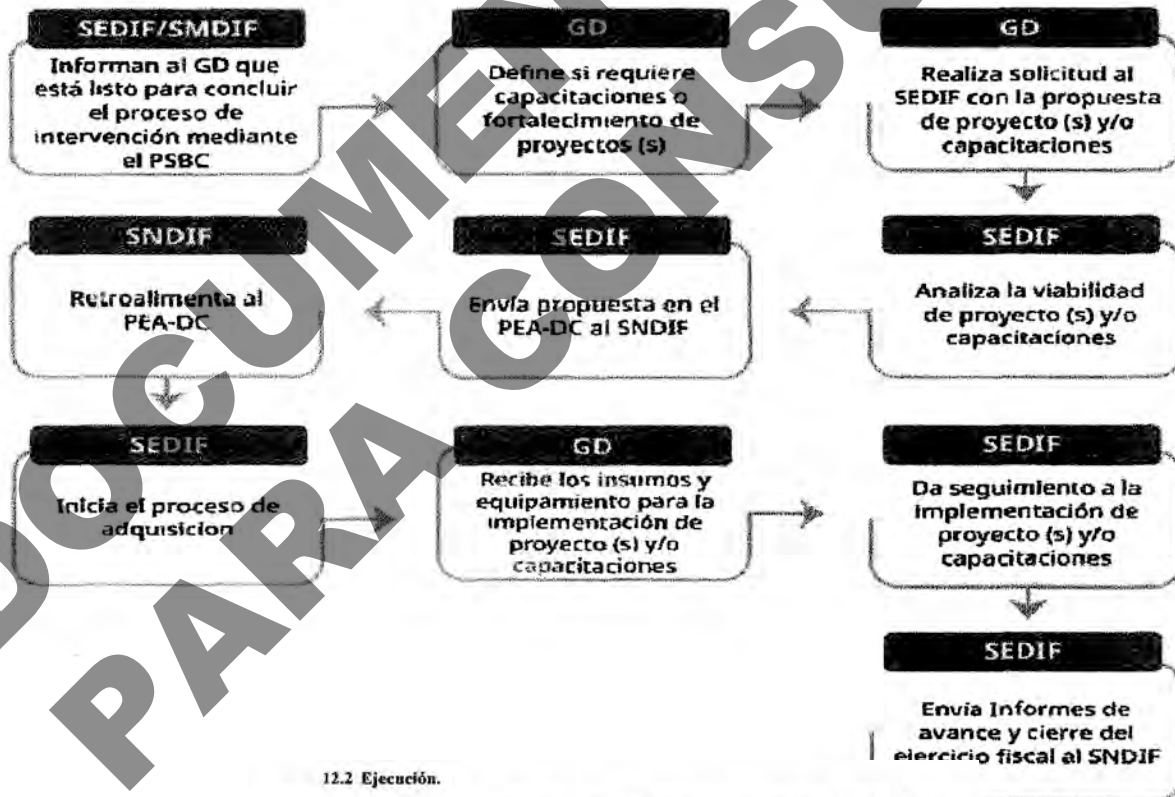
SEDIF/SMDIF

Informan al GD que está listo para concluir el proceso de intervención mediante el PSBC

GD

Define si requiere capacitaciones o fortalecimiento de proyectos (s)

GD

Realiza solicitud al SEDIF con la propuesta de proyecto (s) y/o capacitaciones

SEDIF

Analiza la viabilidad de proyecto (s) y/o capacitaciones

SEDIF

Envía propuesta en el PEA-DC al SNDIF

SNDIF

Retroalimenta al PEA-DC

SEDIF

Inicia el proceso de adquisicion

GD

Recibe los insumos y equipamiento para la implementación de proyecto (s) y/o capacitaciones

SEDIF

Da seguimiento a la implementación de proyecto (s) y/o capacitaciones

SEDIF

Envía Informes de avance y cierre del ejercicio fiscal al SNDIF

12.2 Ejecución.

DOCUMENTO PARA CONSULTA